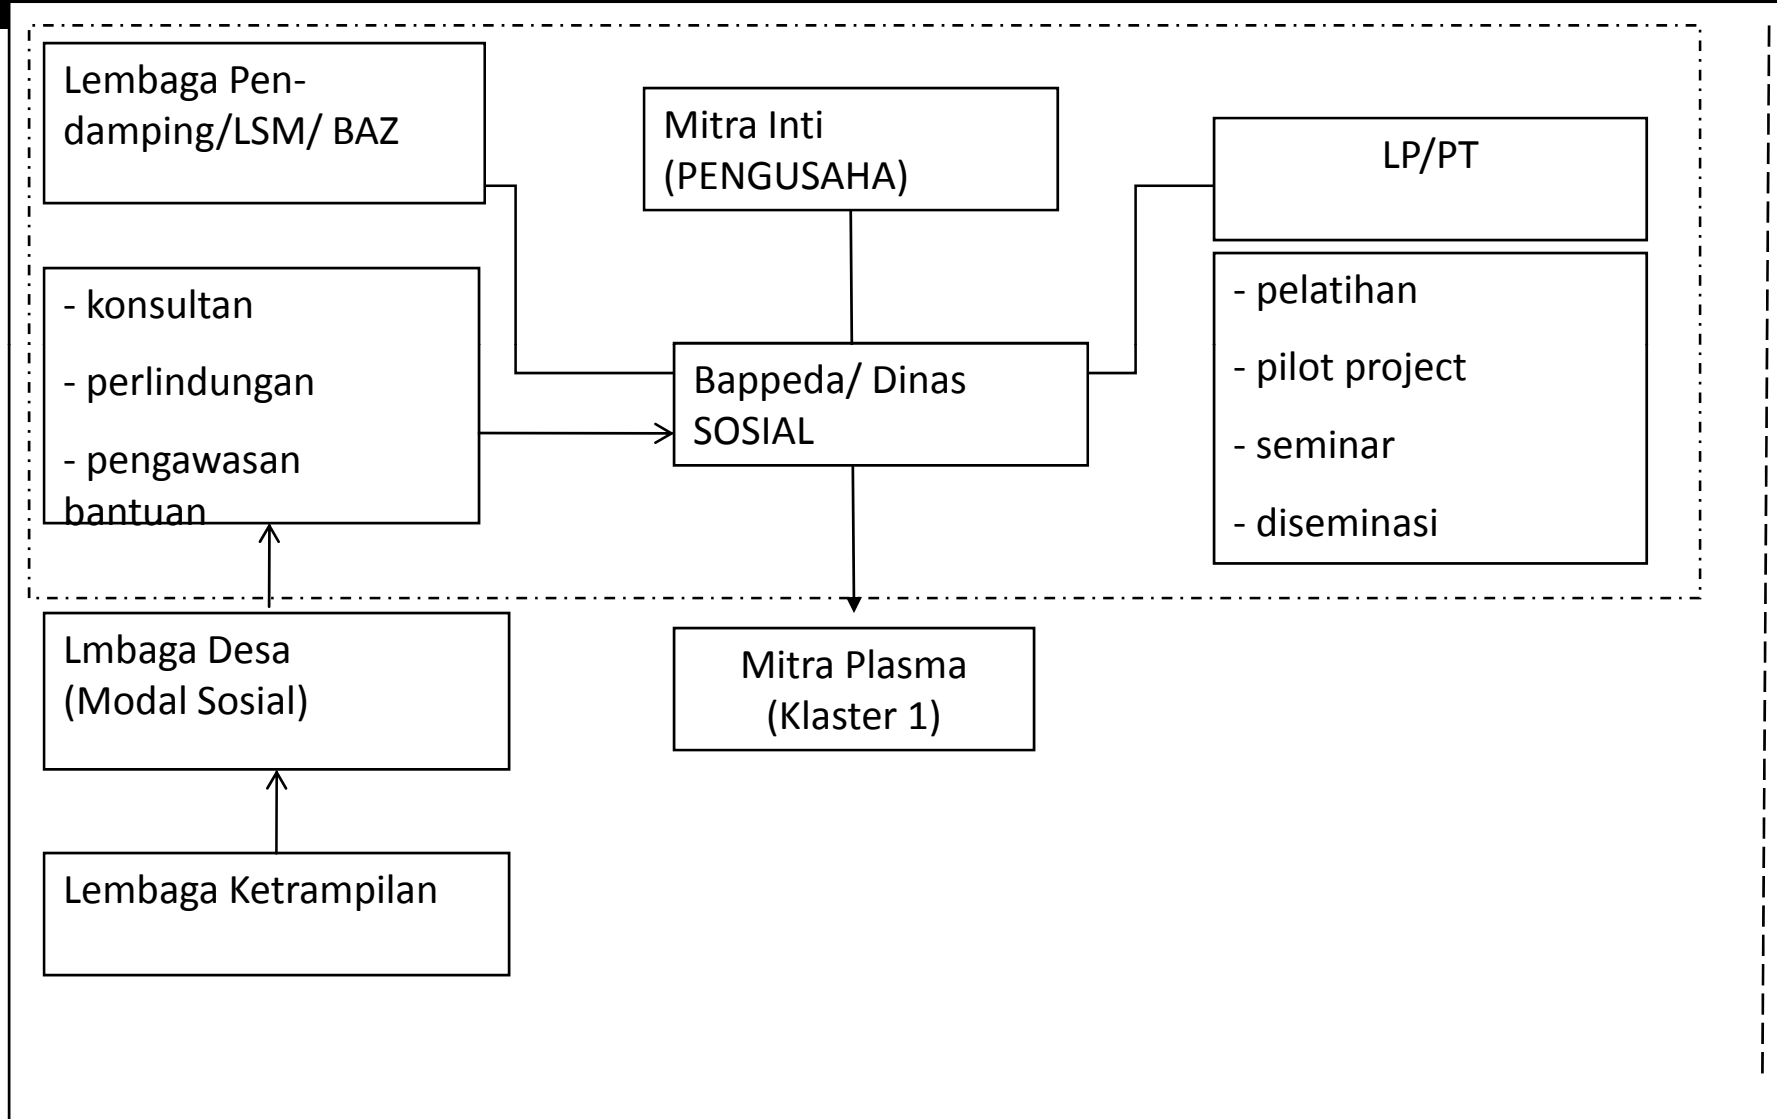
Lembaga Pendamping/LSM/ BAZ

Mitra Inti (PENGUSAHA)

LP/PT

- konsultan
- perlindungan
- pengawasan bantuan

Bappeda/ Dinas SOSIAL

- pelatihan
- pilot project
- seminar
- diseminasi

Lmbaga Desa (Modal Sosial)

Mitra Plasma (Klaster 1)

Lembaga Ketrampilan